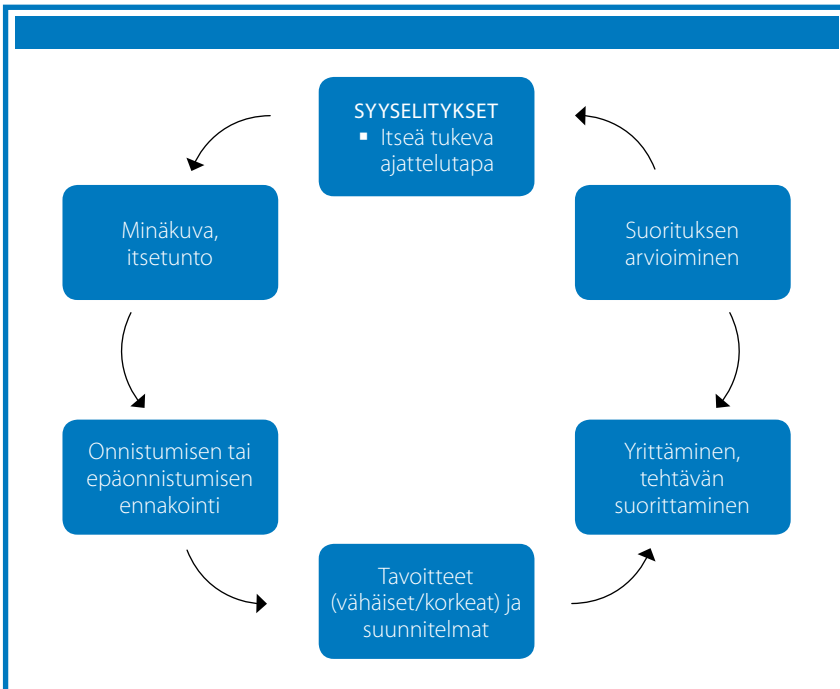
SYYSELITYKSET
▪ Itseä tukeva ajattelutapa

Minäkuva, itsetunto

Suorituksen arvioiminen

Onnistumisen tai epäonnistumisen ennakointi

Yrittäminen, tehtävän suorittaminen

Tavoitteet (vähäiset/korkeat) ja suunnitelmat